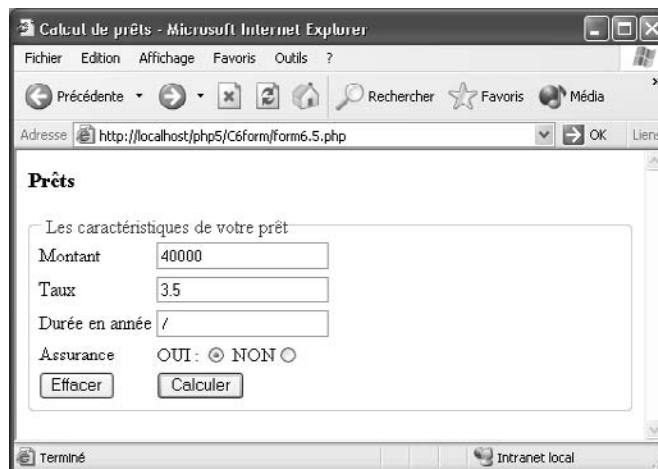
Calcul de prêts - Microsoft Internet Explorer

Fichier Edition Affichage Favoris Outils ?

Précédente Rechercher Favoris Média

Adresse http://localhost/php5/C6form/form6.5.php OK Liens

Prêts

Les caractéristiques de votre prêt

Montant 40000

Taux 3.5

Durée en année 7

Assurance OUI : NON

Effacer Calculer

Terminé Intranet local